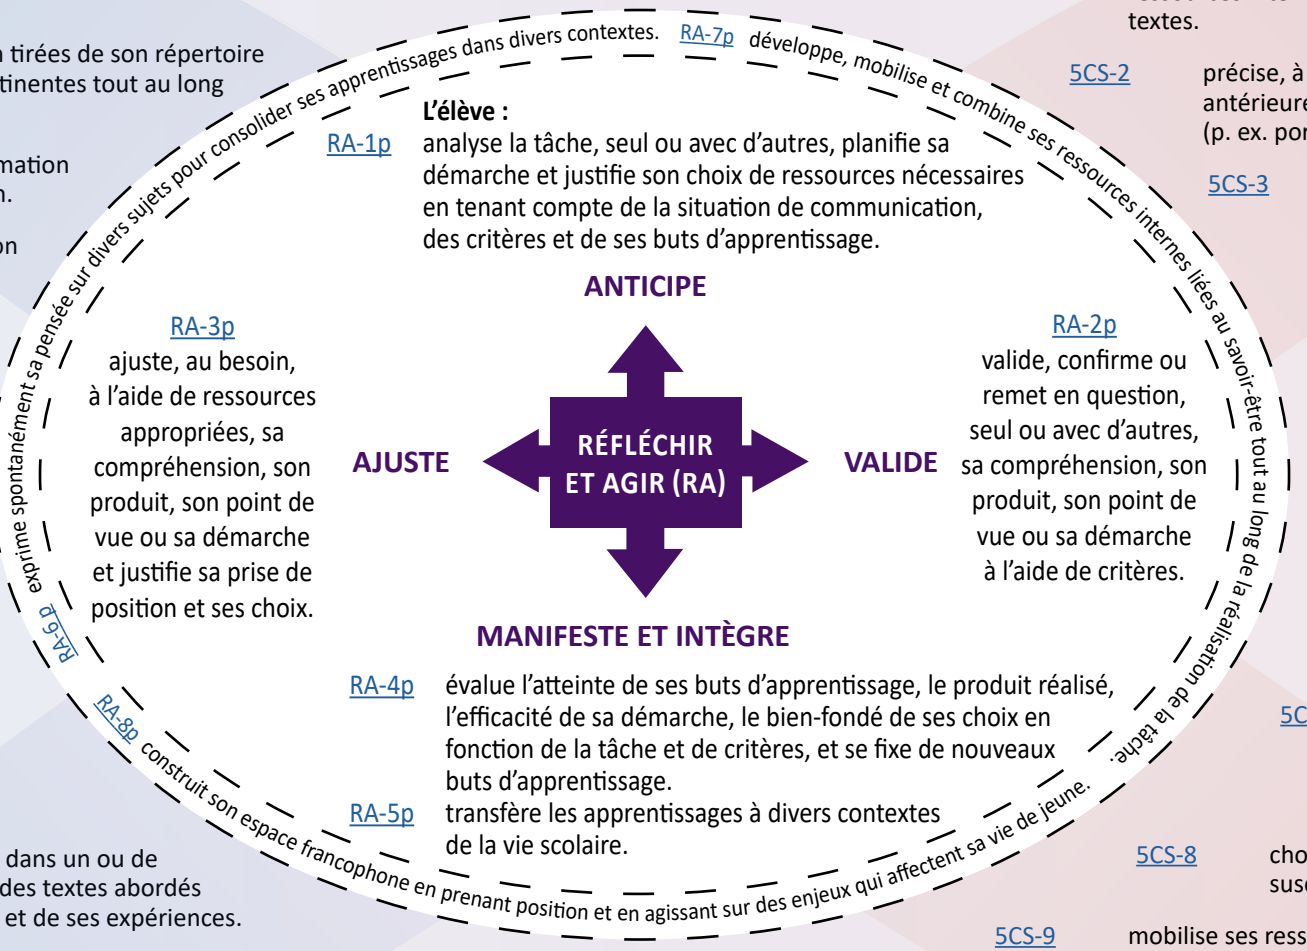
n tirées de son répertoire
tinentes tout au long

mation
n.

on

textes.

5CS-2 précise, à
antérieure
(p. ex. por

5CS-3

RA-6p exprime spontanément sa pensée sur divers sujets pour consolider ses apprentissages dans divers contextes.

RA-7p développe, mobilise et combine ses ressources internes liées au savoir-être tout au long de la réalisation de la tâche.

L'élève :

RA-1p analyse la tâche, seul ou avec d'autres, planifie sa démarche et justifie son choix de ressources nécessaires en tenant compte de la situation de communication, des critères et de ses buts d'apprentissage.

ANTICIPE

RA-3p
ajuste, au besoin, à l'aide de ressources appropriées, sa compréhension, son produit, son point de vue ou sa démarche et justifie sa prise de position et ses choix.

AJUSTE

RÉFLÉCHIR ET AGIR (RA)

VALIDE

RA-2p
valide, confirme ou remet en question, seul ou avec d'autres, sa compréhension, son produit, son point de vue ou sa démarche à l'aide de critères.

MANIFESTE ET INTÈGRE

RA-4p évalue l'atteinte de ses buts d'apprentissage, le produit réalisé, l'efficacité de sa démarche, le bien-fondé de ses choix en fonction de la tâche et de critères, et se fixe de nouveaux buts d'apprentissage.

RA-5p transfère les apprentissages à divers contextes de la vie scolaire.

RA-8p construit son espace francophone en prenant position et en agissant sur des enjeux qui affectent sa vie de jeune.

5C

dans un ou de
des textes abordés
et de ses expériences.

5CS-8 cho
suse

5CS-9 mobilise ses ress